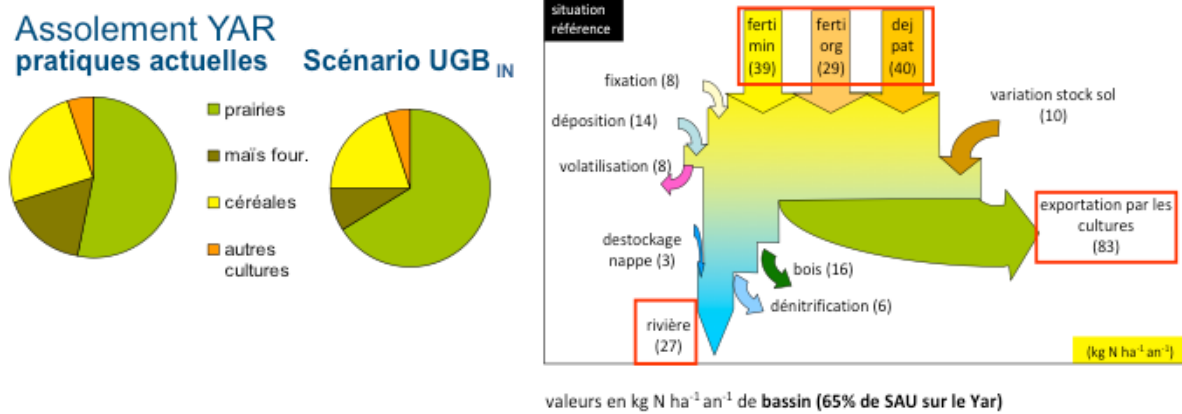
Assolement YAR
pratiques actuelles

Scénario UGB$_{IN}$

prairies
maïs four.
céréales
autres cultures

situation référence

ferti min (39)
ferti org (29)
dej pat (40)

fixation (8)
déposition (14)
volatilisation (8)
variation stock sol (10)
exportation par les cultures (83)
destockage nappe (3)
bois (16)
dénitrification (6)
rivière (27)

(kg N ha$^{-1}$ an$^{-1}$)

valeurs en kg N ha$^{-1}$ an$^{-1}$ de bassin (65% de SAU sur le Yar)